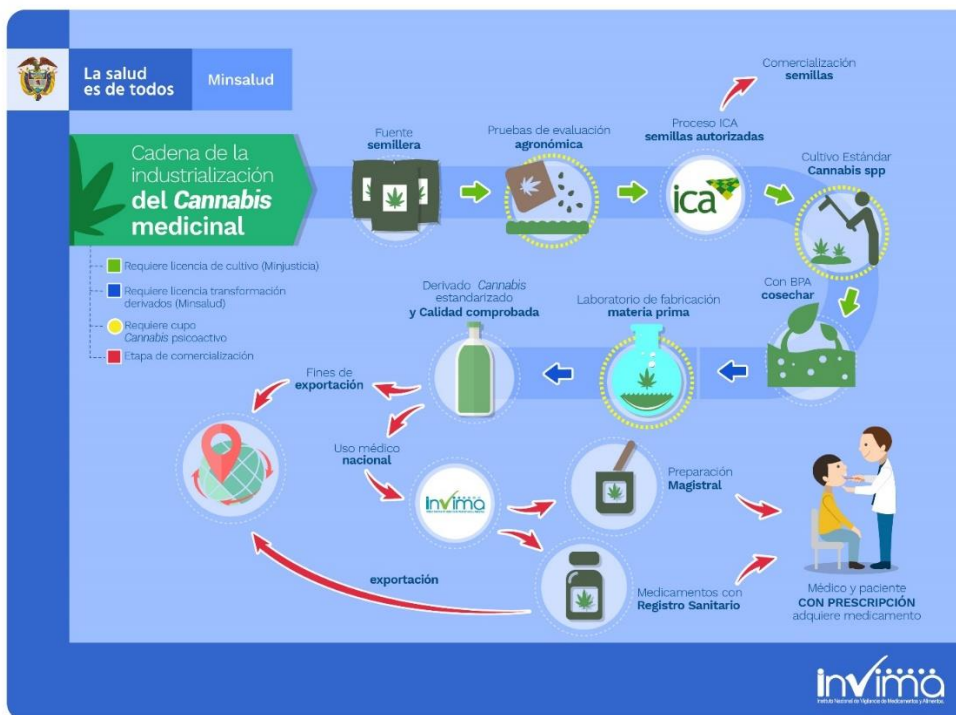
La salud es de todos

Minsalud

Cadena de la industrialización del *Cannabis* medicinal

Requiere licencia de cultivo (Minjusticia)

Requiere licencia transformación derivados (Minsalud)

Requiere cupo *Cannabis* psicoactivo

Etapa de comercialización

Fuente **semillera**

Pruebas de evaluación **agronómica**

Proceso ICA **semillas autorizadas**

ica

Comercialización **semillas**

Cultivo Estándar **Cannabis spp**

Con BPA **cosechar**

Laboratorio de fabricación **materia prima**

Derivado *Cannabis* estandarizado **y Calidad comprobada**

Fines de **exportación**

Uso médico **nacional**

invima

Preparación **Magistral**

Medicamentos con **Registro Sanitario**

**exportación**

Médico y paciente **CON PRESCRIPCIÓN** adquiere medicamento

invima
Instituto Nacional de Vigilancia de Medicamentos y Alimentos